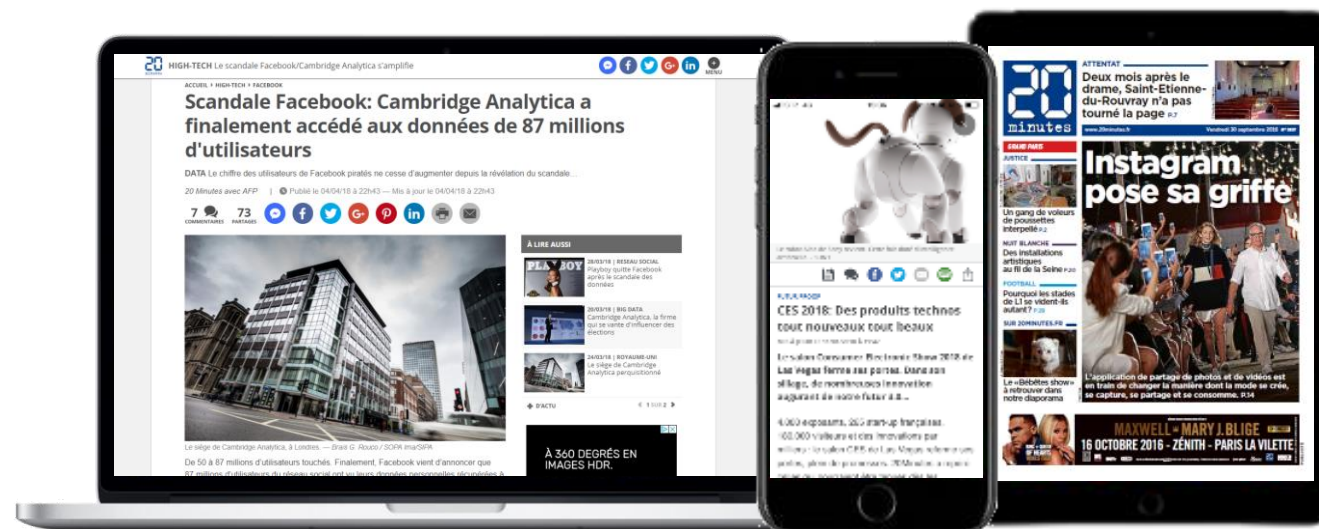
20 minutes HIGH-TECH Le scandale Facebook/Cambridge Analytica s'amplifie

MENU

ACCUEIL > HIGH-TECH > FACEBOOK

Scandale Facebook: Cambridge Analytica a finalement accédé aux données de 87 millions d'utilisateurs

DATA Le chiffre des utilisateurs de Facebook piratés ne cesse d'augmenter depuis la révélation du scandale...

20 Minutes avec AFP | Publié le 04/04/18 à 22h43 — Mis à jour le 04/04/18 à 22h43

7 COMMENTAIRES 73 PARTAGES

Le siège de Cambridge Analytica, à Londres. — Brais G. Rouco / SOPA ima/SIPA

De 50 à 87 millions d'utilisateurs touchés. Finalement, Facebook vient d'annoncer que 87 millions d'utilisateurs du réseau social ont vu leurs données personnelles récupérées à

À LIRE AUSSI

28/03/18 | RESEAU SOCIAL
Playboy quitte Facebook après le scandale des données

20/03/18 | BIG DATA
Cambridge Analytica, la firme qui se vante d'influencer des élections

24/03/18 | ROYAUME-UNI
Le siège de Cambridge Analytica perquisitionné

D'ACTU 1 SUR 2

À 360 DEGRÉS EN IMAGES HDR.

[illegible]

CES 2018: Des produits technos tout nouveaux tout beaux

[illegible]

20 minutes

ATTENTAT
Deux mois après le drame, Saint-Etienne-du-Rouvray n'a pas tourné la page P.7

www.20minutes.fr Vendredi 30 septembre 2016

JUSTICE
Un gang de voleurs de poussettes interpellé P.2

NUIT BLANCHE
Des installations artistiques au fil de la Seine P.20

FOOTBALL
Pourquoi les stades de L1 se vident-ils autant? P.29

SUR 20MINUTES.FR
Le «Bêbêtes show» à retrouver dans notre diaporama

Instagram pose sa griffe

L'application de partage de photos et de vidéos est en train de changer la manière dont la mode se crée, se capture, se partage et se consomme. P.14

MAXWELL MARY J. BLIGE
16 OCTOBRE 2016 - ZÉNITH - PARIS LA VILETTE